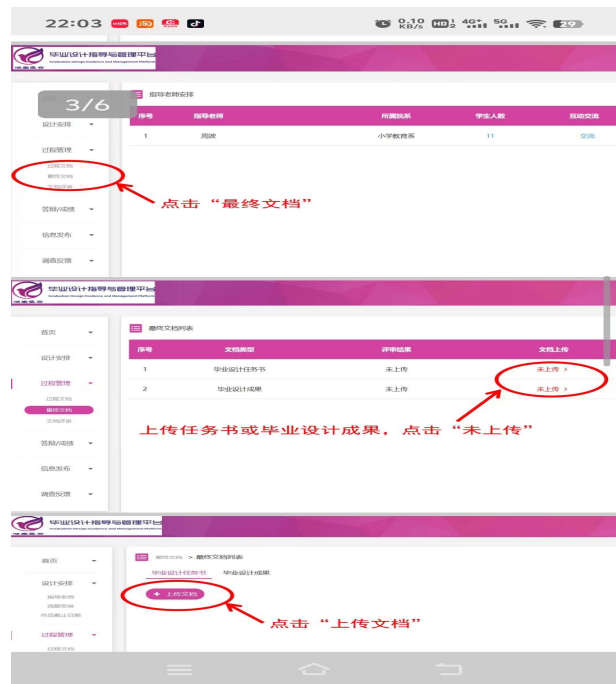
22:03

0.10 KB/s 4G+ 5G 29

毕业设计指导与管理平台
Graduation Design Guidance and Management Platform

3/6

指导老师安排

| 序号 | 指导老师 | 所属院系 | 学生人数 | 互动交流 |
|---|---|---|---|---|
| 1 | 周波 | 小学教育系 | 11 | 交流 |

设计安排
过程管理
过程文档
最终文档
文档评审
答辩/成绩
信息发布
调查反馈

点击“最终文档”

毕业设计指导与管理平台
Graduation Design Guidance and Management Platform

首页
设计安排
过程管理
过程文档
最终文档
文档评审
答辩/成绩
信息发布
调查反馈

最终文档列表

| 序号 | 文档类型 | 评审结果 | 文档上传 |
|---|---|---|---|
| 1 | 毕业设计任务书 | 未上传 | 未上传 > |
| 2 | 毕业设计成果 | 未上传 | 未上传 > |

上传任务书或毕业设计成果，点击“未上传”

毕业设计指导与管理平台
Graduation Design Guidance and Management Platform

首页
设计安排
指导老师
选题答辩
任务截止日期
过程管理
过程文档

最终文档 > 最终文档列表
毕业设计任务书 毕业设计成果
+ 上传文档

点击“上传文档”